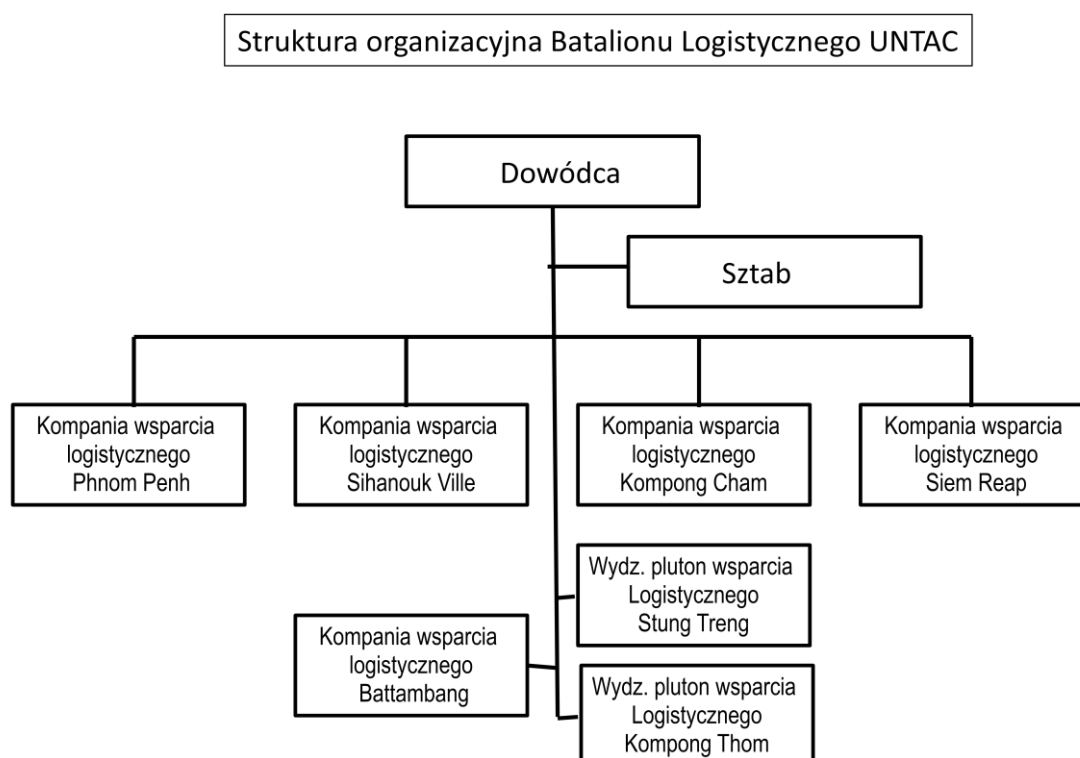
Struktura organizacyjna Batalionu Logistycznego UNTAC

Dowódca

Sztab

Kompania wsparcia logistycznego Phnom Penh

Kompania wsparcia logistycznego Sihanouk Ville

Kompania wsparcia logistycznego Kompong Cham

Kompania wsparcia logistycznego Siem Reap

Wydz. pluton wsparcia Logistycznego Stung Treng

Kompania wsparcia logistycznego Battambang

Wydz. pluton wsparcia Logistycznego Kompong Thom